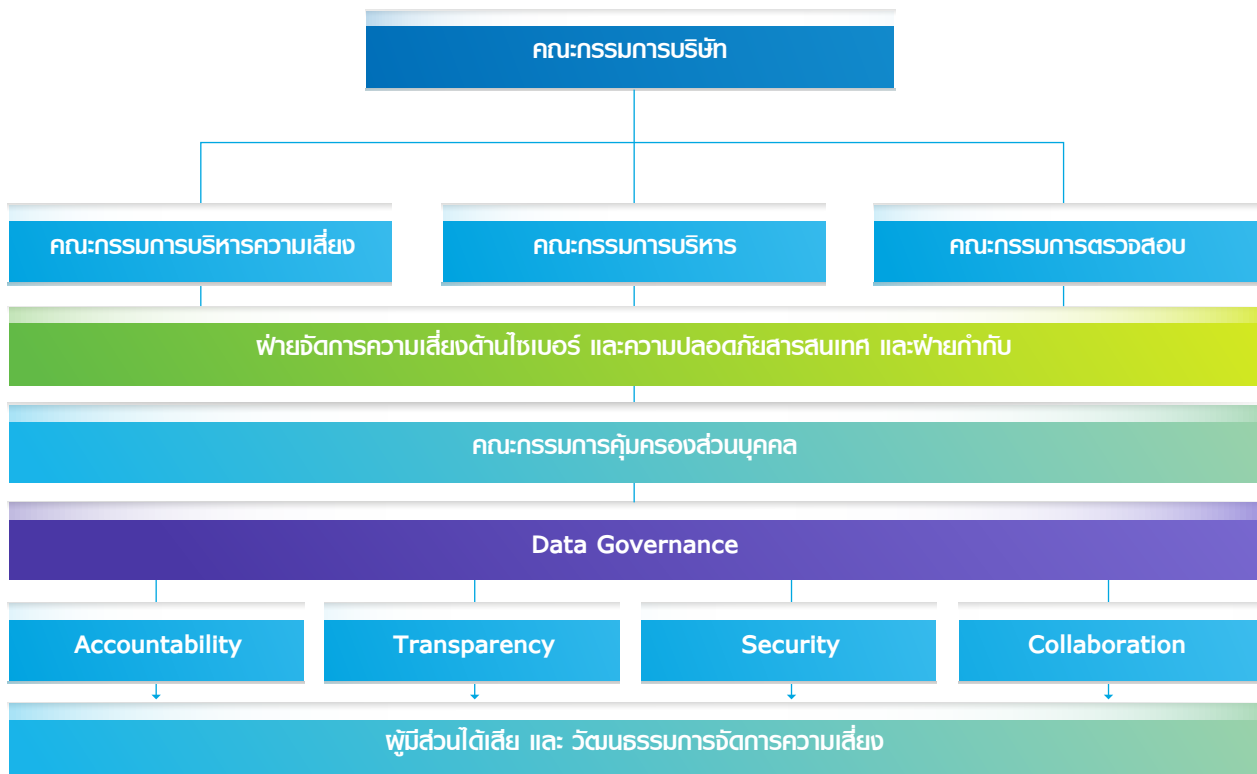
คณะกรรมการบริษัท

คณะกรรมการบริหารความเสี่ยง

คณะกรรมการบริหาร

คณะกรรมการตรวจสอบ

ฝ่ายจัดการความเสี่ยงด้านไซเบอร์ และความปลอดภัยสารสนเทศ และฝ่ายกำกับ

คณะกรรมการคุ้มครองส่วนบุคคล

Data Governance

Accountability

Transparency

Security

Collaboration

ผู้มีส่วนได้เสีย และ วัฒนธรรมการจัดการความเสี่ยง